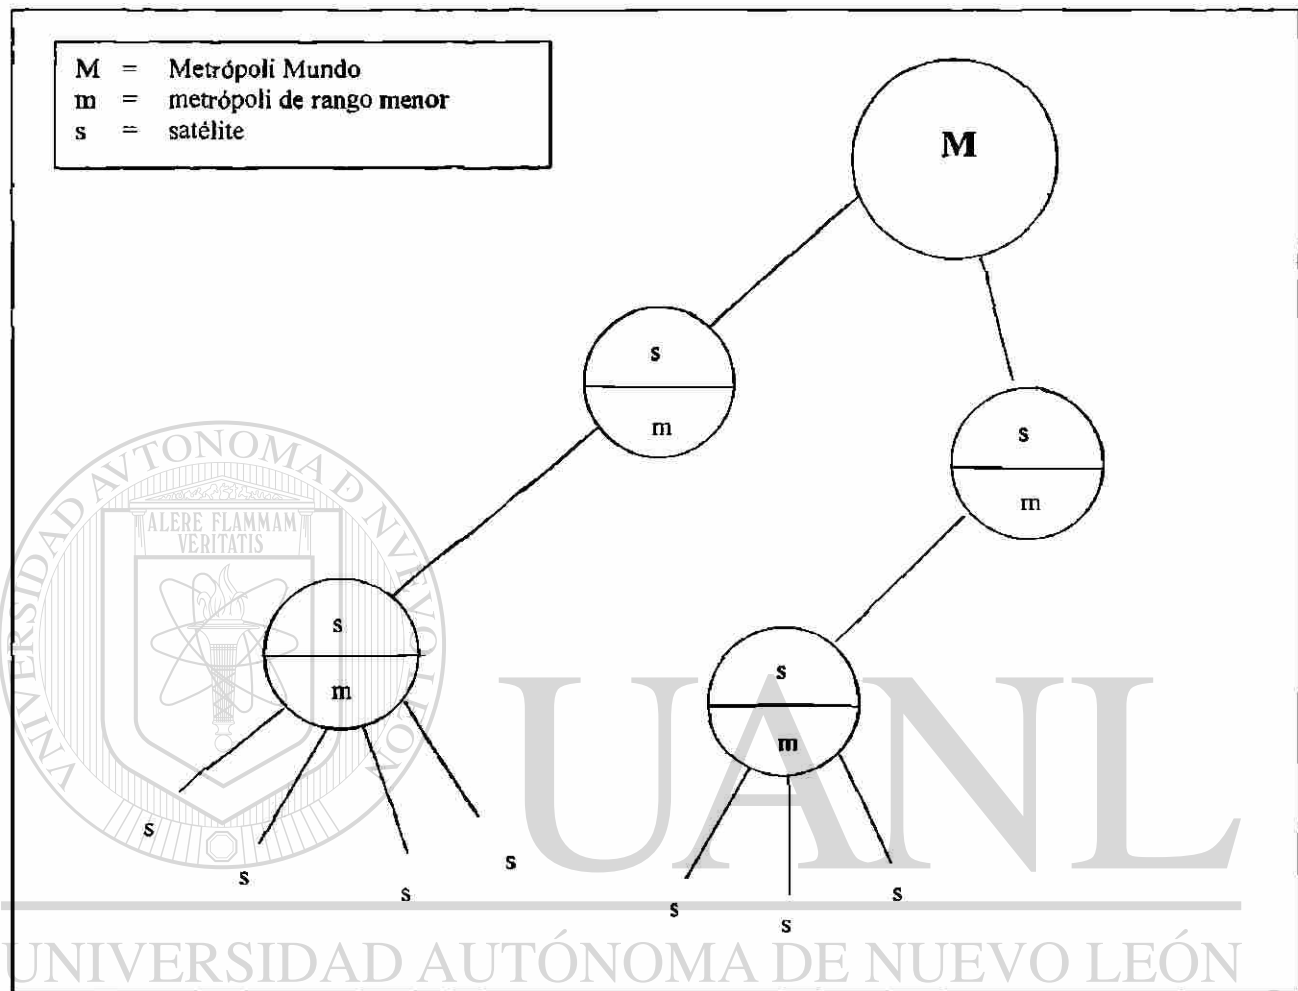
M = Metrópoli Mundo
m = metrópoli de rango menor
s = satélite

M

s
m

s
m

s
m

s
m

s s s s

s s s

UNIVERSIDAD AUTÓNOMA DE NUEVO LEÓN
ALERE FLAMMAM VERITATIS
UANL
UNIVERSIDAD AUTÓNOMA DE NUEVO LEÓN